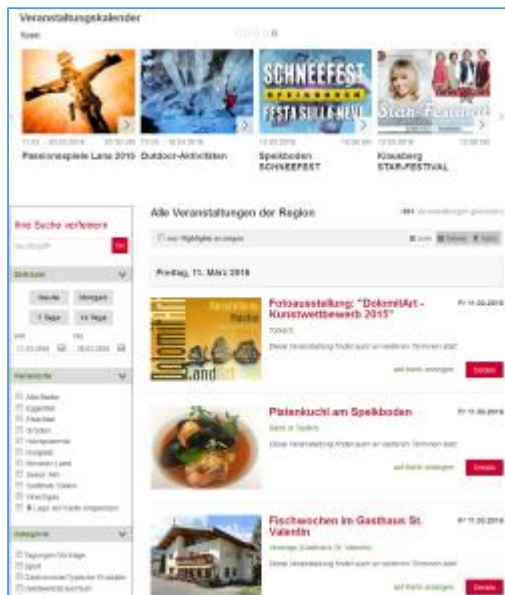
Veranstaltungskalender

Tipps

11.03. - 20.03.2016
Passionsspiele Lana 2016

Outdoor-Aktivitäten

SCHNEEFEST
FESTA SULLA NEVE

Speikboden
SCHNEEFEST

Klausberg
STAR-FESTIVAL

Ihre Suche verfeinern

Suchbegriff

Zeitraum

Heute
Morgen
7 Tage
14 Tage

Alle Veranstaltungen der Region

nur Highlights anzeigen

Freitag, 11. März 2016

Fotoausstellung: "DolomitArt - Kunstwettbewerb 2015"

Diese Veranstaltung findet auch an weiteren Terminen statt

auf Karte anzeigen
Details

Pfannkuchl am Speikboden

Diese Veranstaltung findet auch an weiteren Terminen statt

auf Karte anzeigen
Details

Fischwochen im Gasthaus St. Valentin

Diese Veranstaltung findet auch an weiteren Terminen statt

auf Karte anzeigen
Details

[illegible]